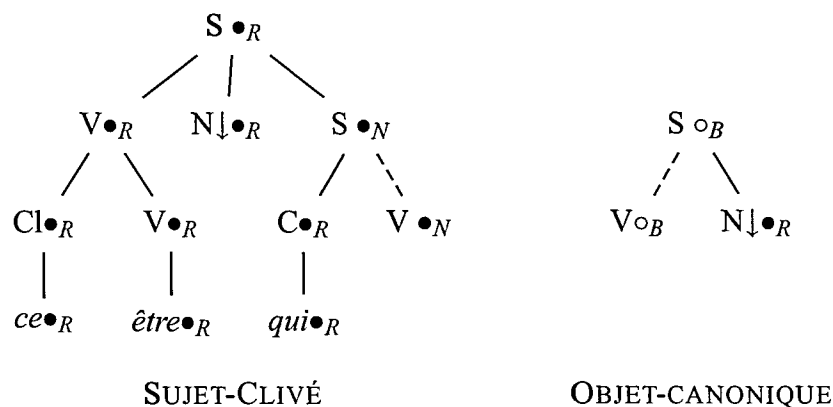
$S \bullet_R$

$V\bullet_R$ $N{\downarrow}\bullet_R$ $S \bullet_N$

$Cl\bullet_R$ $V\bullet_R$ $C\bullet_R$ $V \bullet_N$

$ce\bullet_R$ $être\bullet_R$ $qui\bullet_R$

SUJET-CLIVÉ

$S \circ_B$

$V\circ_B$ $N{\downarrow}\bullet_R$

OBJET-CANONIQUE